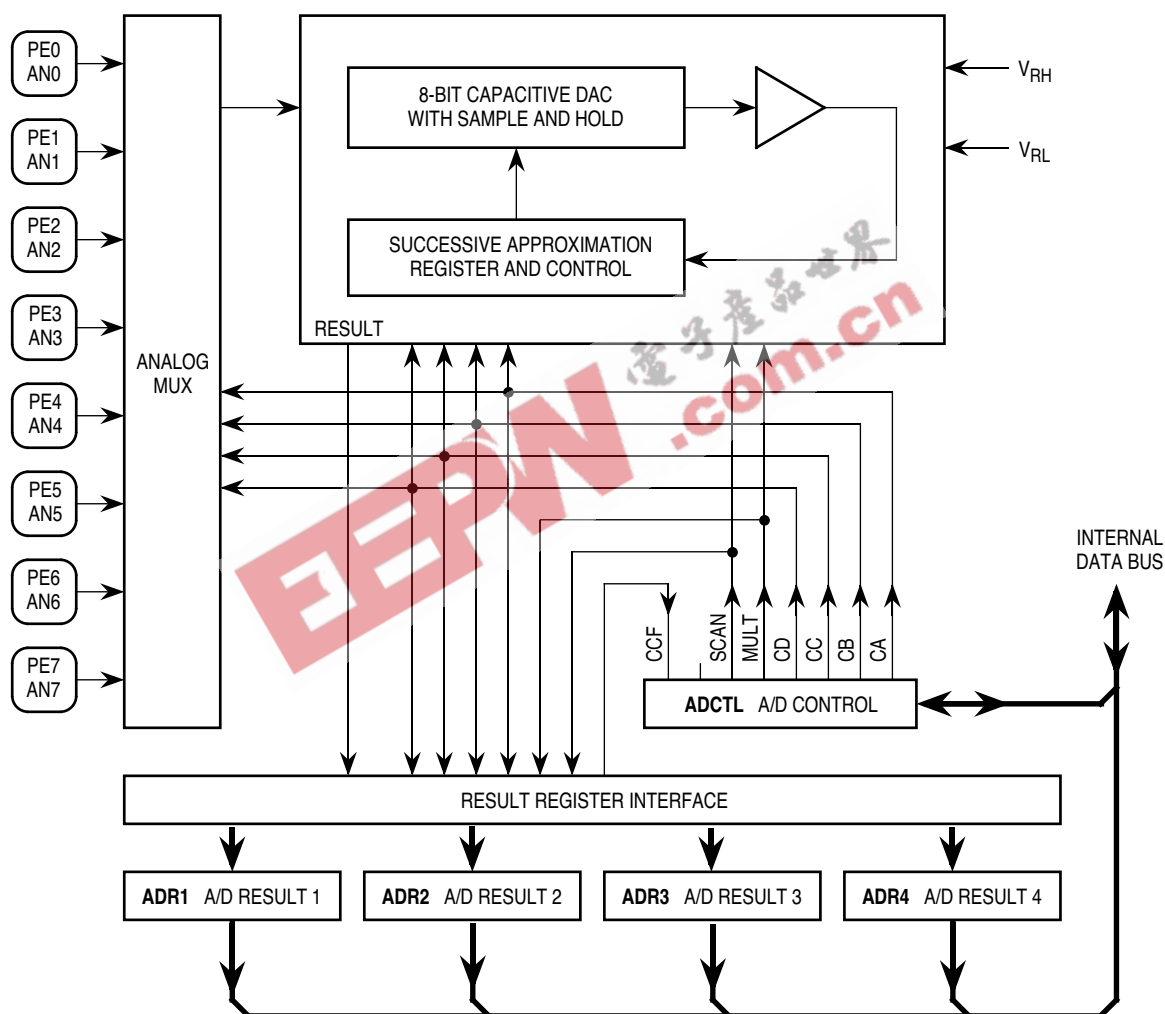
PE0 AN0

PE1 AN1

PE2 AN2

PE3 AN3

PE4 AN4

PE5 AN5

PE6 AN6

PE7 AN7

ANALOG MUX

8-BIT CAPACITIVE DAC WITH SAMPLE AND HOLD

$V_{RH}$

$V_{RL}$

SUCCESSIVE APPROXIMATION REGISTER AND CONTROL

RESULT

INTERNAL DATA BUS

CCF SCAN MULT CD CC CB CA

**ADCTL** A/D CONTROL

RESULT REGISTER INTERFACE

**ADR1** A/D RESULT 1

**ADR2** A/D RESULT 2

**ADR3** A/D RESULT 3

**ADR4** A/D RESULT 4

EEPW 電子產品世界 .com.cn